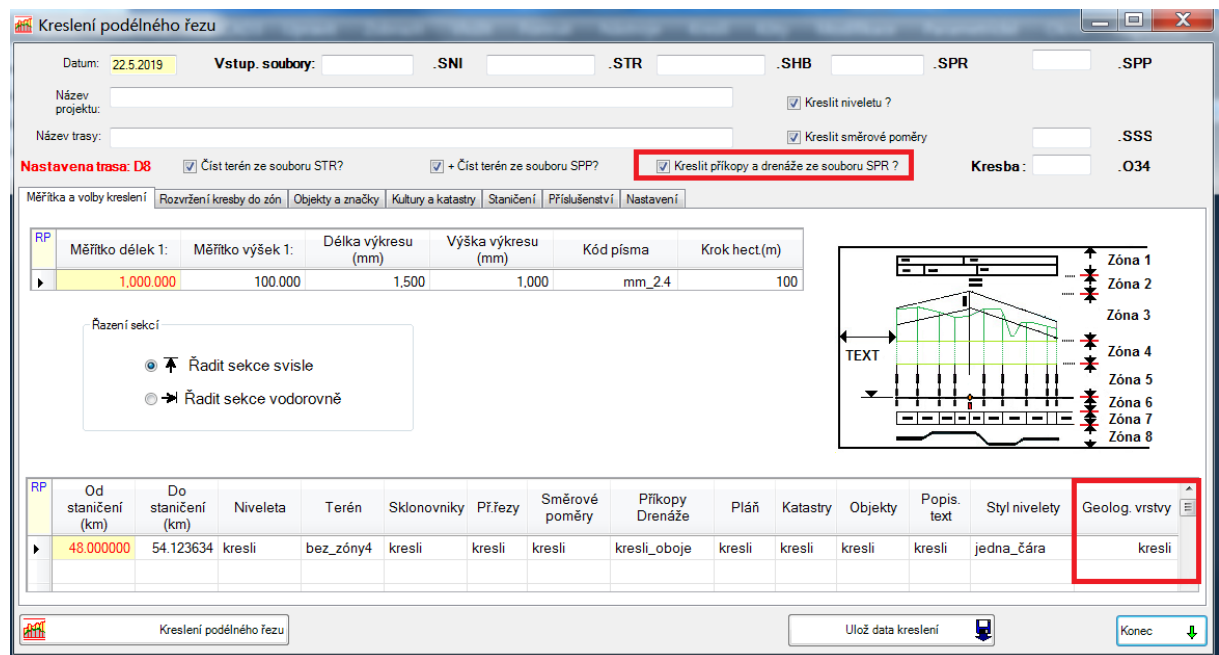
Kreslení podélného řezu

Datum: 22.5.2019 Vstup. soubory: .SNI .STR .SHB .SPR .SPP

Název projektu:

Kreslit niveletu ?

Název trasy:

Kreslit směrové poměry .SSS

Nastavena trasa: D8 Číst terén ze souboru STR? + Číst terén ze souboru SPP? Kreslit příkopy a drenáže ze souboru SPR ? Kresba : .O34

Měřítka a volby kreslení | Rozvržení kresby do zón | Objekty a značky | Kultury a katastry | Staničení | Příslušenství | Nastavení

| RP | Měřítko délek 1: | Měřítko výšek 1: | Délka výkresu (mm) | Výška výkresu (mm) | Kód písma | Krok hect.(m) |
|---|---|---|---|---|---|---|
| ▸ | 1,000.000 | 100.000 | 1,500 | 1,000 | mm_2.4 | 100 |

Řazení sekcí
Řadit sekce svisle
Řadit sekce vodorovně

TEXT
Zóna 1
Zóna 2
Zóna 3
Zóna 4
Zóna 5
Zóna 6
Zóna 7
Zóna 8

| RP | Od staničení (km) | Do staničení (km) | Niveleta | Terén | Sklonovníky | Př.řezy | Směrové poměry | Příkopy Drenáže | Pláň | Katastry | Objekty | Popis. text | Styl nivelety | Geolog. vrstvy |
|---|---|---|---|---|---|---|---|---|---|---|---|---|---|---|
| ▸ | 48.000000 | 54.123634 | kresli | bez_zóny4 | kresli | kresli | kresli | kresli_oboje | kresli | kresli | kresli | kresli | jedna_čára | kresli |

Kreslení podélného řezu
Ulož data kreslení
Konec